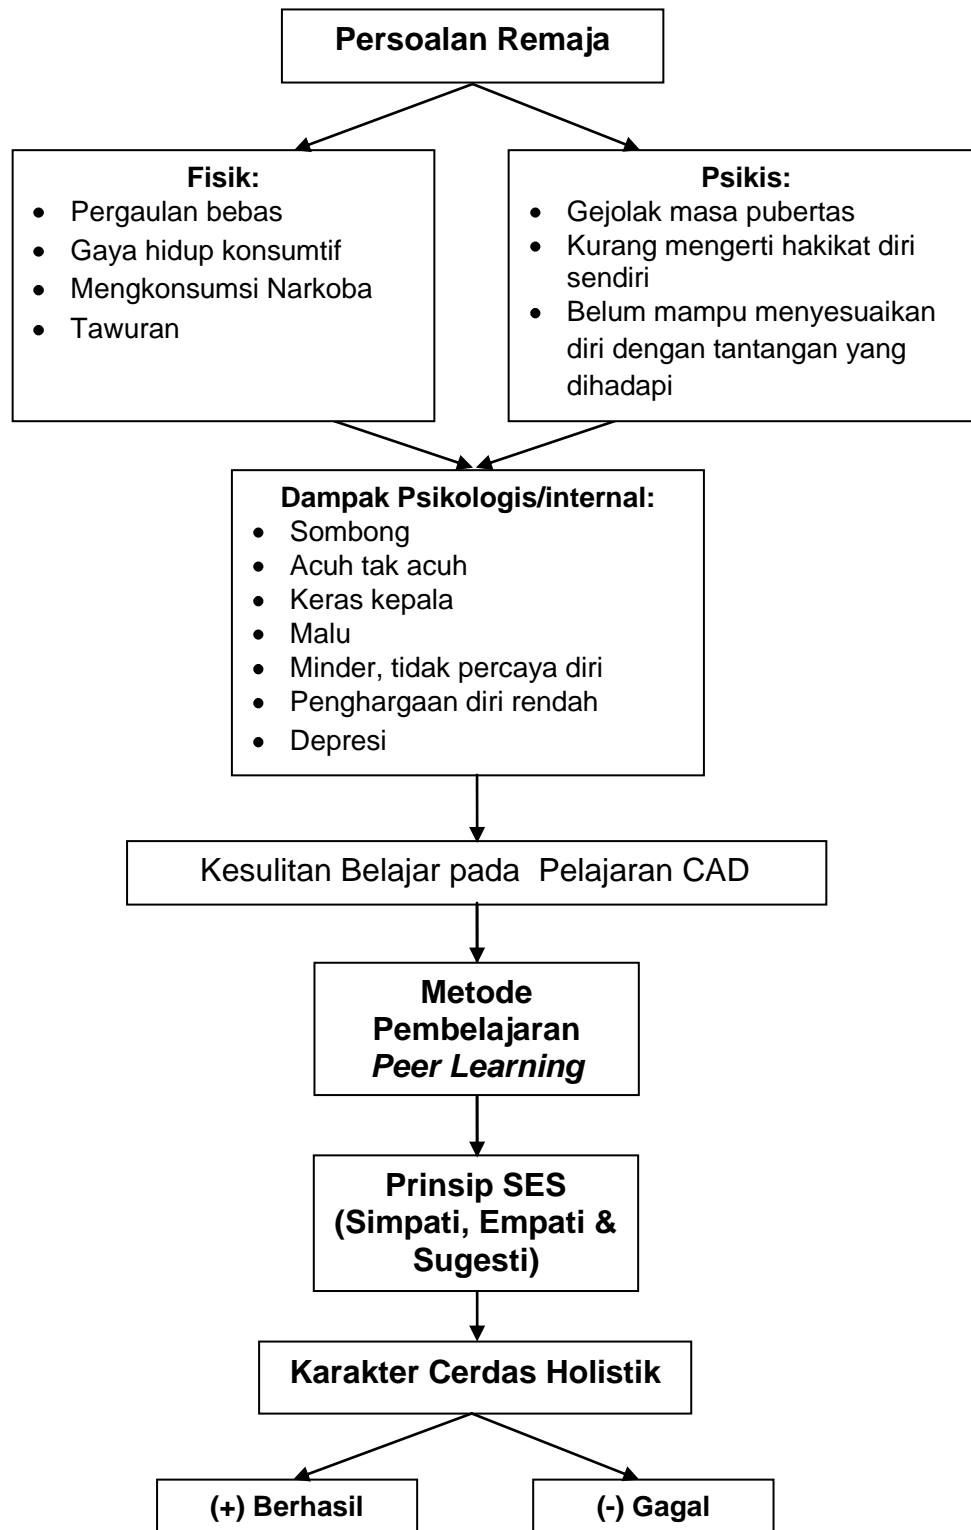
Persoalan Remaja

Fisik:
- Pergaulan bebas
- Gaya hidup konsumtif
- Mengkonsumsi Narkoba
- Tawuran

Psikis:
- Gejolak masa pubertas
- Kurang mengerti hakikat diri sendiri
- Belum mampu menyesuaikan diri dengan tantangan yang dihadapi

Dampak Psikologis/internal:
- Sombong
- Acuh tak acuh
- Keras kepala
- Malu
- Minder, tidak percaya diri
- Penghargaan diri rendah
- Depresi

Kesulitan Belajar pada Pelajaran CAD

Metode Pembelajaran *Peer Learning*

Prinsip SES (Simpati, Empati & Sugesti)

Karakter Cerdas Holistik

(+) Berhasil

(-) Gagal